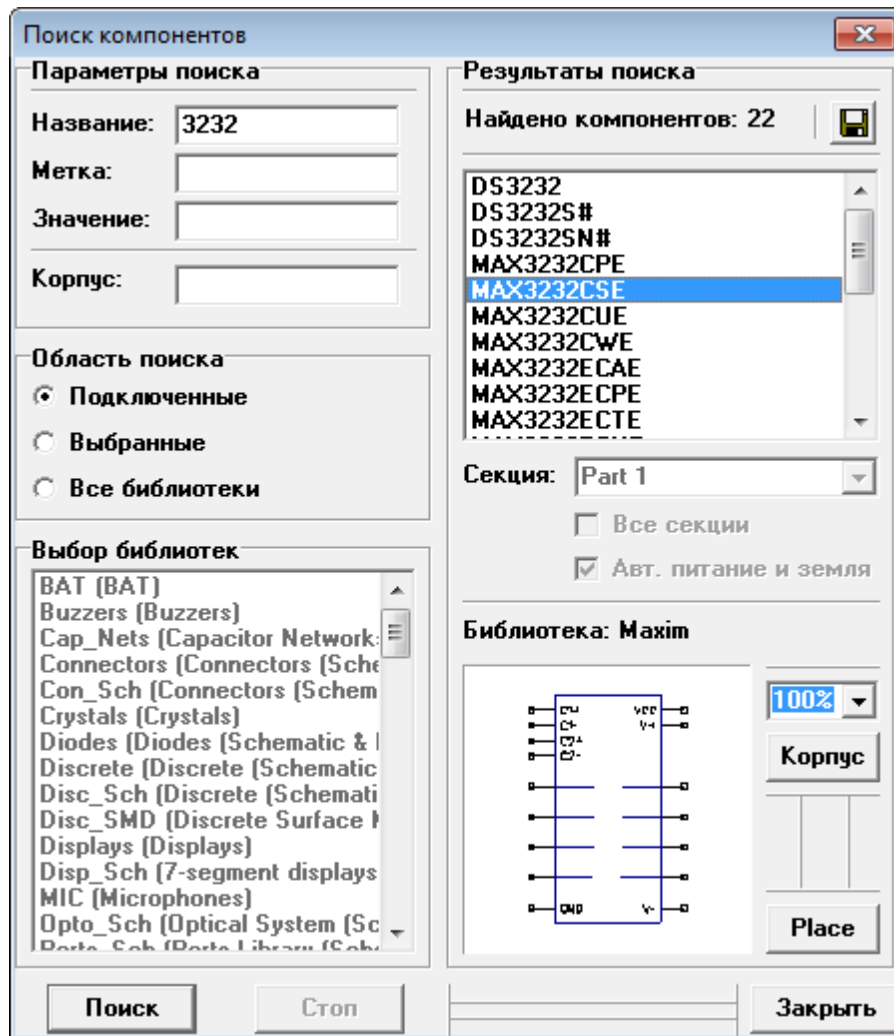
Поиск компонентов

Параметры поиска

Название: 3232

Метка:

Значение:

Корпус:

Область поиска

Подключенные

Выбранные

Все библиотеки

Выбор библиотек

BAT (BAT)
Buzzers (Buzzers)
Cap_Nets (Capacitor Network
Connectors (Connectors (Sche
Con_Sch (Connectors (Schem
Crystals (Crystals)
Diodes (Diodes (Schematic & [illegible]
Discrete (Discrete (Schematic
Disc_Sch (Discrete (Schemati
Disc_SMD (Discrete Surface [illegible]
Displays (Displays)
Disp_Sch (7-segment displays
MIC (Microphones)
Opto_Sch (Optical System (Sc
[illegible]

Результаты поиска

Найдено компонентов: 22

DS3232
DS3232S#
DS3232SN#
MAX3232CPE
MAX3232CSE
MAX3232CUE
MAX3232CWE
MAX3232ECAE
MAX3232ECPE
MAX3232ECTE

Секция: Part 1

Все секции

Авт. питание и земля

Библиотека: Maxim

C1+
C1-
C2+
C2-
VCC
V+
GND
V-

100%

Корпус

Place

Поиск

Стоп

Закрыть